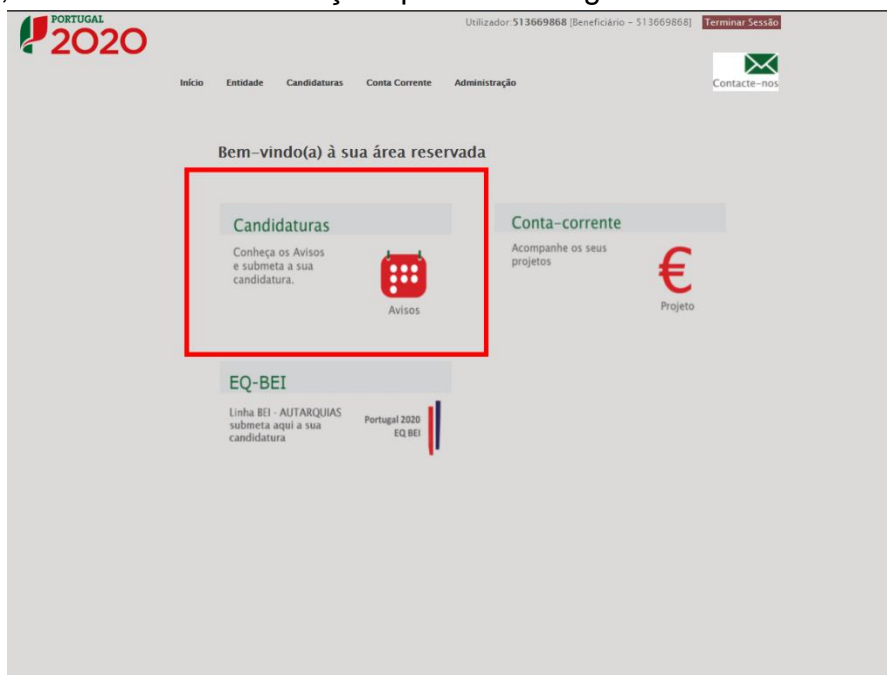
PORTUGAL 2020

Utilizador: 513669868 [Beneficiário – 513669868] Terminar Sessão

Início Entidade Candidaturas Conta Corrente Administração

Contacte-nos

Bem-vindo(a) à sua área reservada

Candidaturas

Conheça os Avisos e submeta a sua candidatura.

Avisos

Conta-corrente

Acompanhe os seus projetos

€

Projeto

EQ-BEI

Linha BEI - AUTARQUIAS submeta aqui a sua candidatura

Portugal 2020 EQ BEI